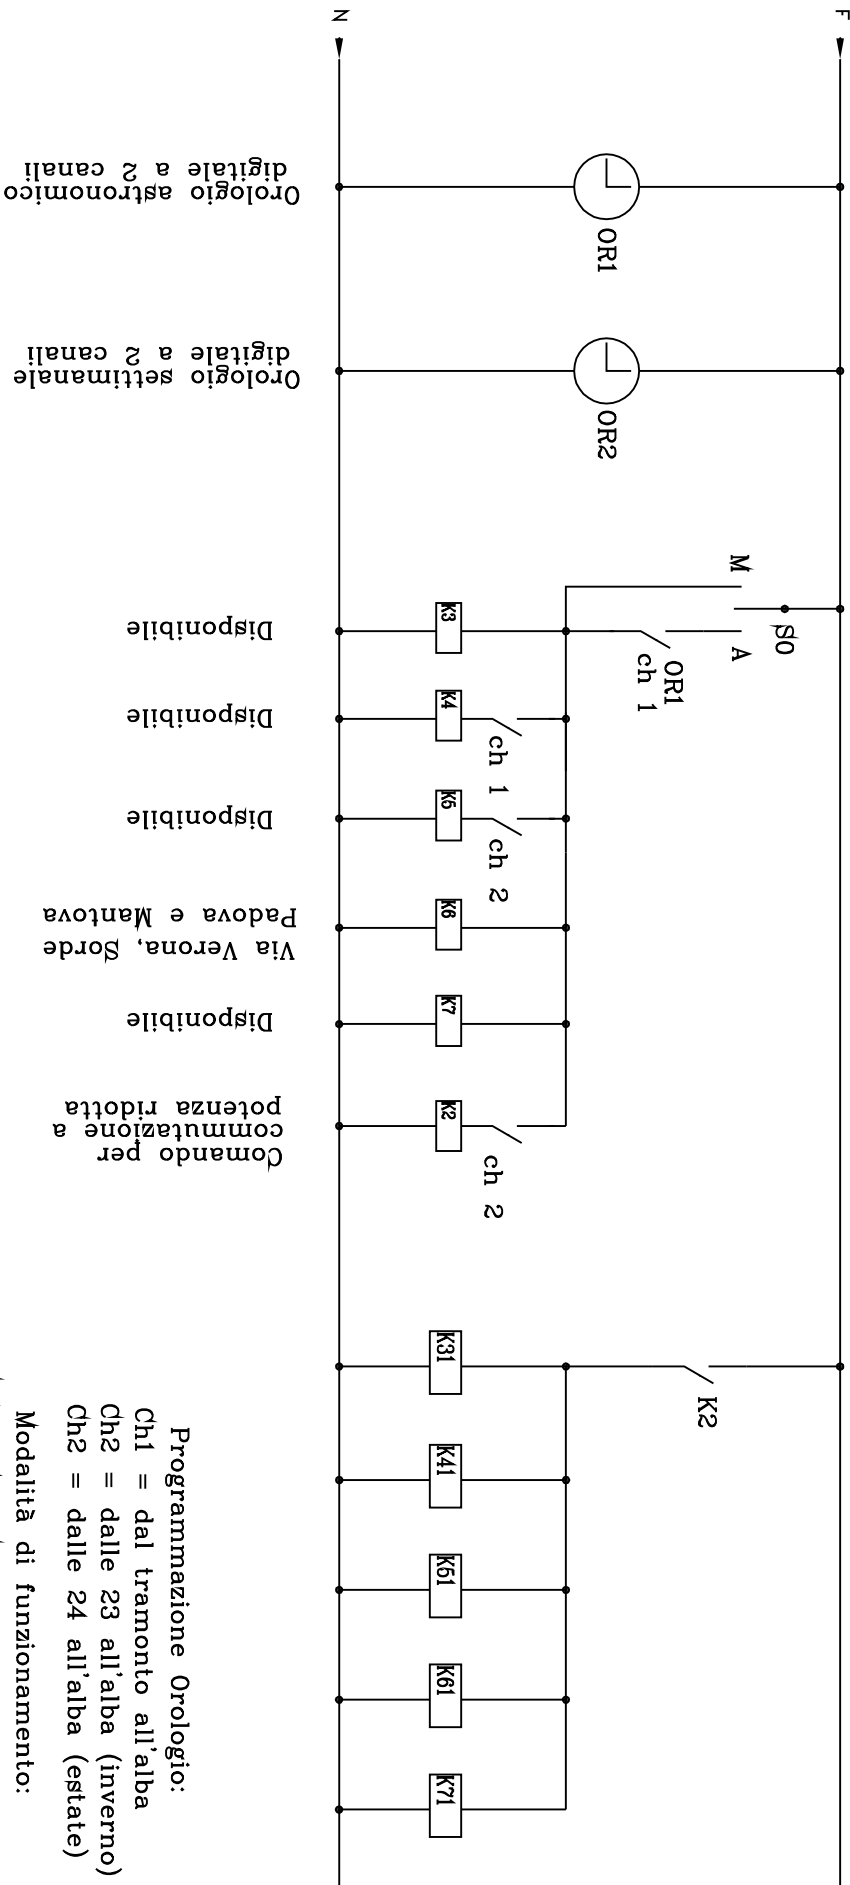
F

N

Orologio astronomico digitale a 2 canali

OR1

Orologio settimanale digitale a 2 canali

OR2

S0

M

A

OR1 ch 1

K3

Disponibile

ch 1

K4

Disponibile

ch 2

K5

Disponibile

K6

Via Verona, Sorde Padova e Mantova

K7

Disponibile

ch 2

K2

Comando per commutazione a potenza ridotta

K2

K31

K41

K51

K61

K71

Programmazione Orologio:
Ch1 = dal tramonto all'alba
Ch2 = dalle 23 all'alba (inverno)
Ch2 = dalle 24 all'alba (estate)
Modalità di funzionamento:
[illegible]